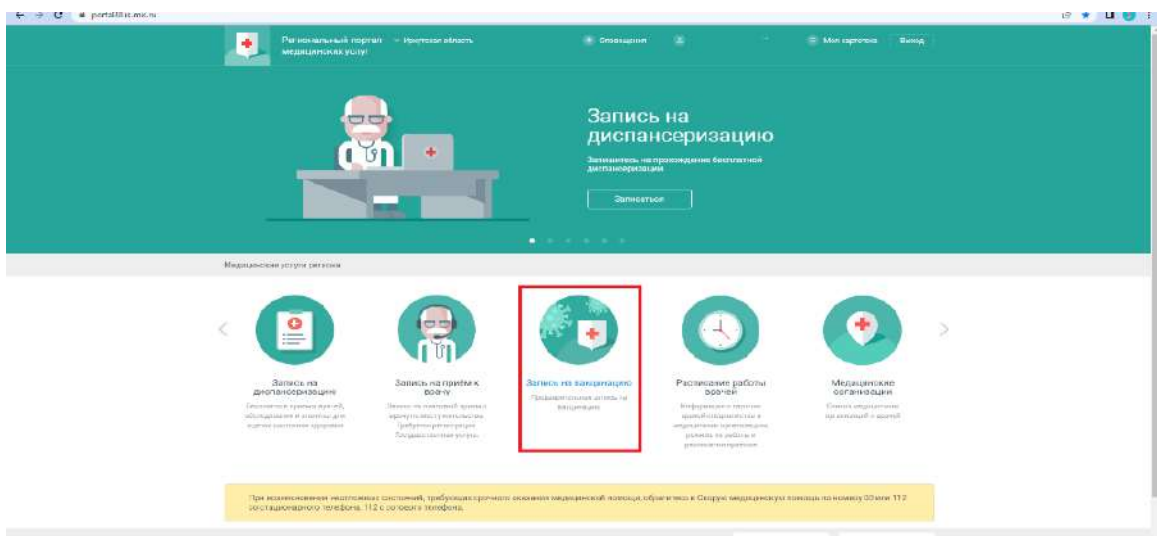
portal38.ic.mk.ru

Региональный портал медицинских услуг

Иркутская область

Оповещения

Моя карточка

Выход

Запись на диспансеризацию

Запишитесь на прохождение бесплатной диспансеризации

Записаться

Медицинские услуги региона

Запись на диспансеризацию

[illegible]

Запись на приём к врачу

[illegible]

Запись на вакцинацию

Предварительная запись на вакцинацию

Расписание работы врачей

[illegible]

Медицинские организации

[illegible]

При возникновении неотложных состояний, требующих срочного оказания медицинской помощи, обращайтесь в Скорую медицинскую помощь по номеру 03 или 112 со стационарного телефона, 112 с сотового телефона.